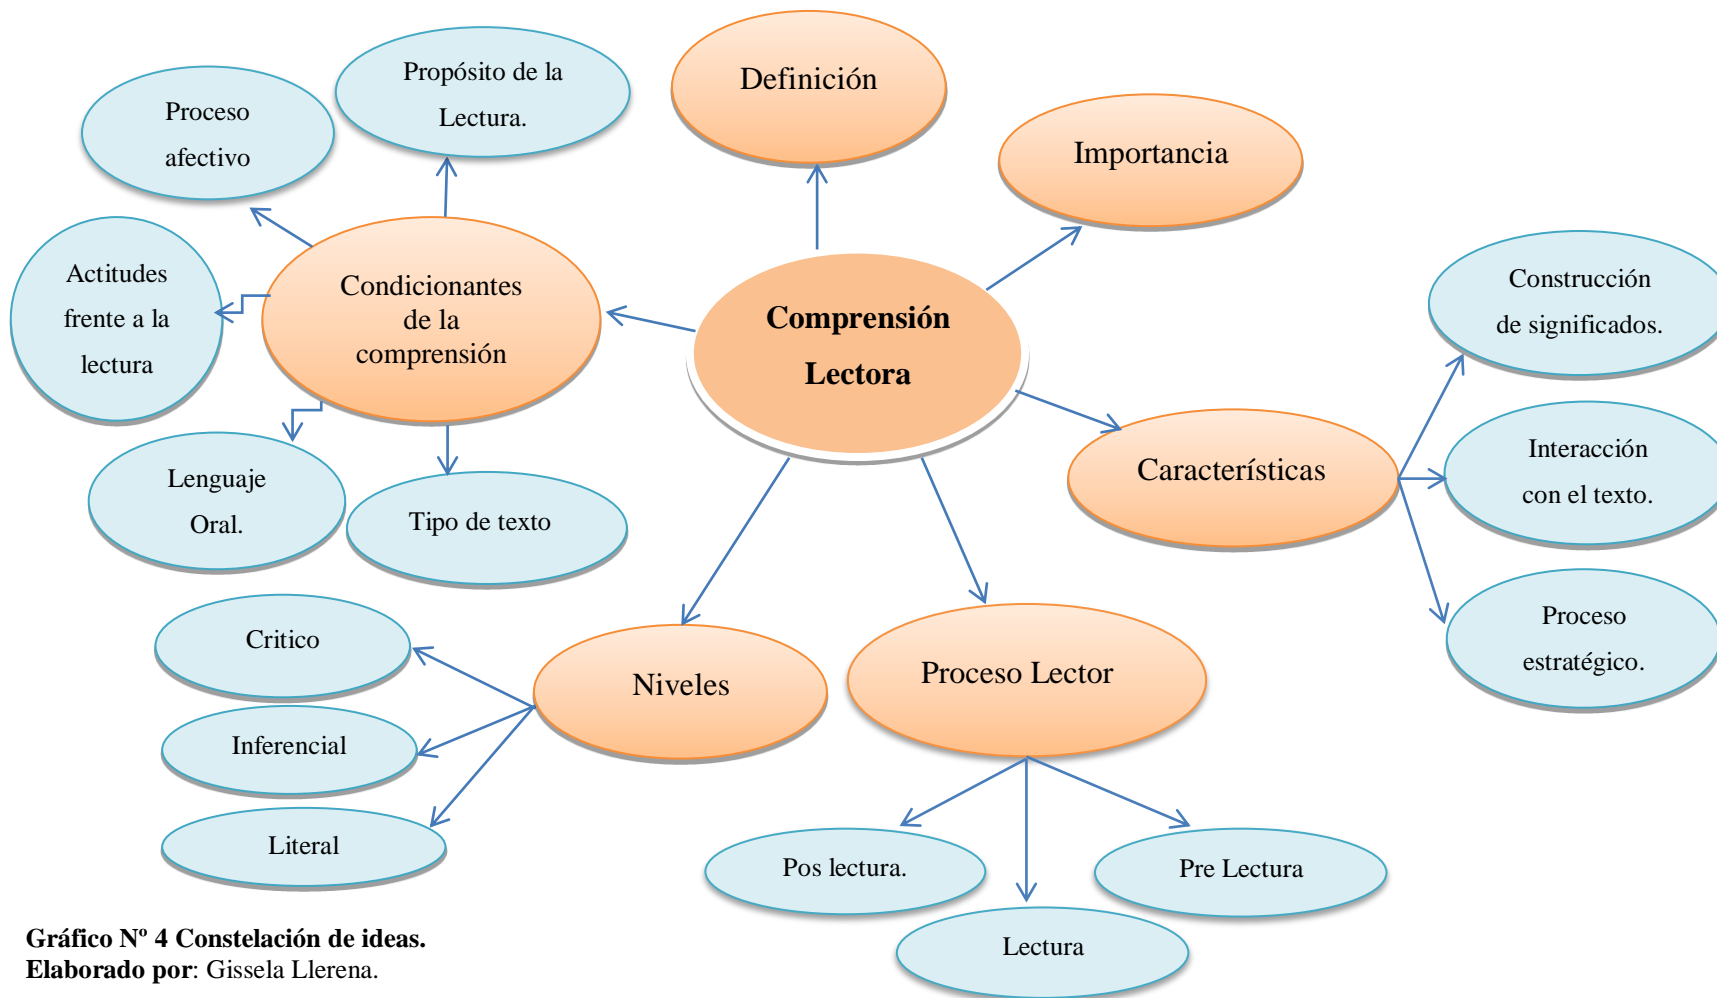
Proceso afectivo

Propósito de la Lectura.

Definición

Importancia

Actitudes frente a la lectura

Condicionantes de la comprensión

Comprensión Lectora

Construcción de significados.

Características

Interacción con el texto.

Lenguaje Oral.

Tipo de texto

Proceso estratégico.

Critico

Niveles

Proceso Lector

Inferencial

Literal

Pos lectura.

Pre Lectura

Lectura

**Gráfico Nº 4 Constelación de ideas.**
**Elaborado por**: Gissela Llerena.